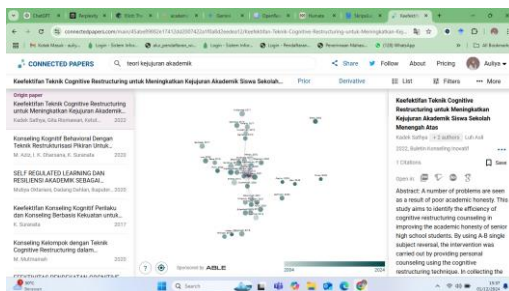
connectedpapers.com/main/

CONNECTED PAPERS

teori kejujuran akademik

Share Follow About Pricing Auliya

Keefektifan Teknik Cognitive Restructuring untuk Meningkatkan Kejujuran Akademik Siswa Sekolah... Prior Derivative List Filters More

Origin paper
Keefektifan Teknik Cognitive Restructuring untuk Meningkatkan Kejujuran Akademik...
Kadek Sathya, Gita Romanan, Ketut... 2022

Konseling Kognitif Behavioral Dengan Teknik Restrukturisasi Pikiran Untuk...
M. Aziz, I. K. Dharsana, K. Suranata 2022

SELF REGULATED LEARNING DAN RESILIENSI AKADEMIK SEBAGAI...
2020

Keefektifan Konseling Kognitif Perilaku dan Konseling Berbasis Kekuatan untuk...
K. Suranata 2017

Konseling Kelompok dengan Teknik Cognitive Restructuring dalam...
M. Mutmainah 2020

Keefektifan Teknik Cognitive Restructuring untuk Meningkatkan Kejujuran Akademik Siswa Sekolah Menengah Atas
Kadek Sathya, +1 authors, Luh Ketut
2022, Buletin Konseling Inovatif
1 Citations Save
Open in
Abstract: A number of problems are seen as a result of poor academic honesty. This study aims to identify the efficacy of cognitive restructuring counseling in improving the academic honesty of senior high school students. By using A-B single subject reversal, the intervention was carried out by providing personal counseling using the cognitive restructuring technique. In collecting the

Sponsored by ABLE
2004 2024

Search